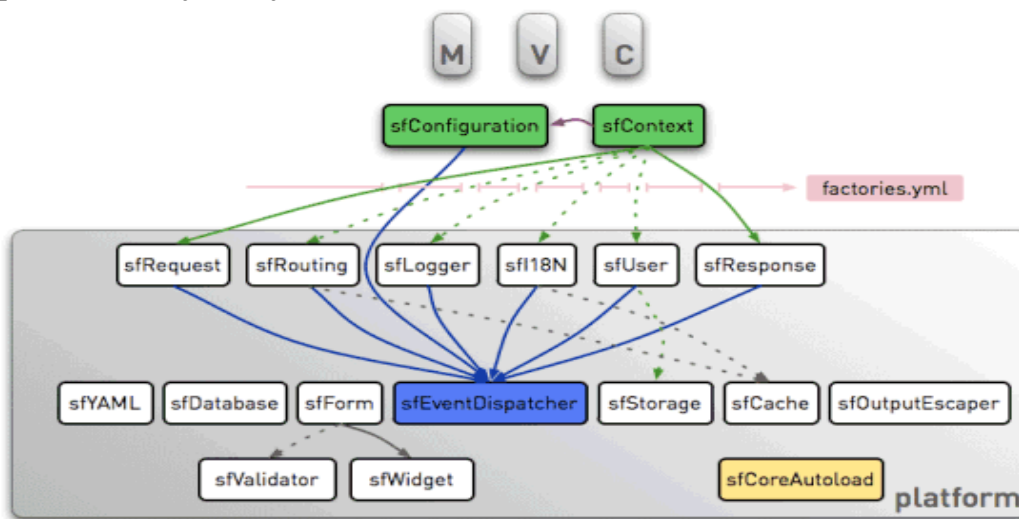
M V C

sfConfiguration sfContext

factories.yml

sfRequest sfRouting sfLogger sfI18N sfUser sfResponse

sfYAML sfDatabase sfForm sfEventDispatcher sfStorage sfCache sfOutputEscaper

sfValidator sfWidget sfCoreAutoload

platform